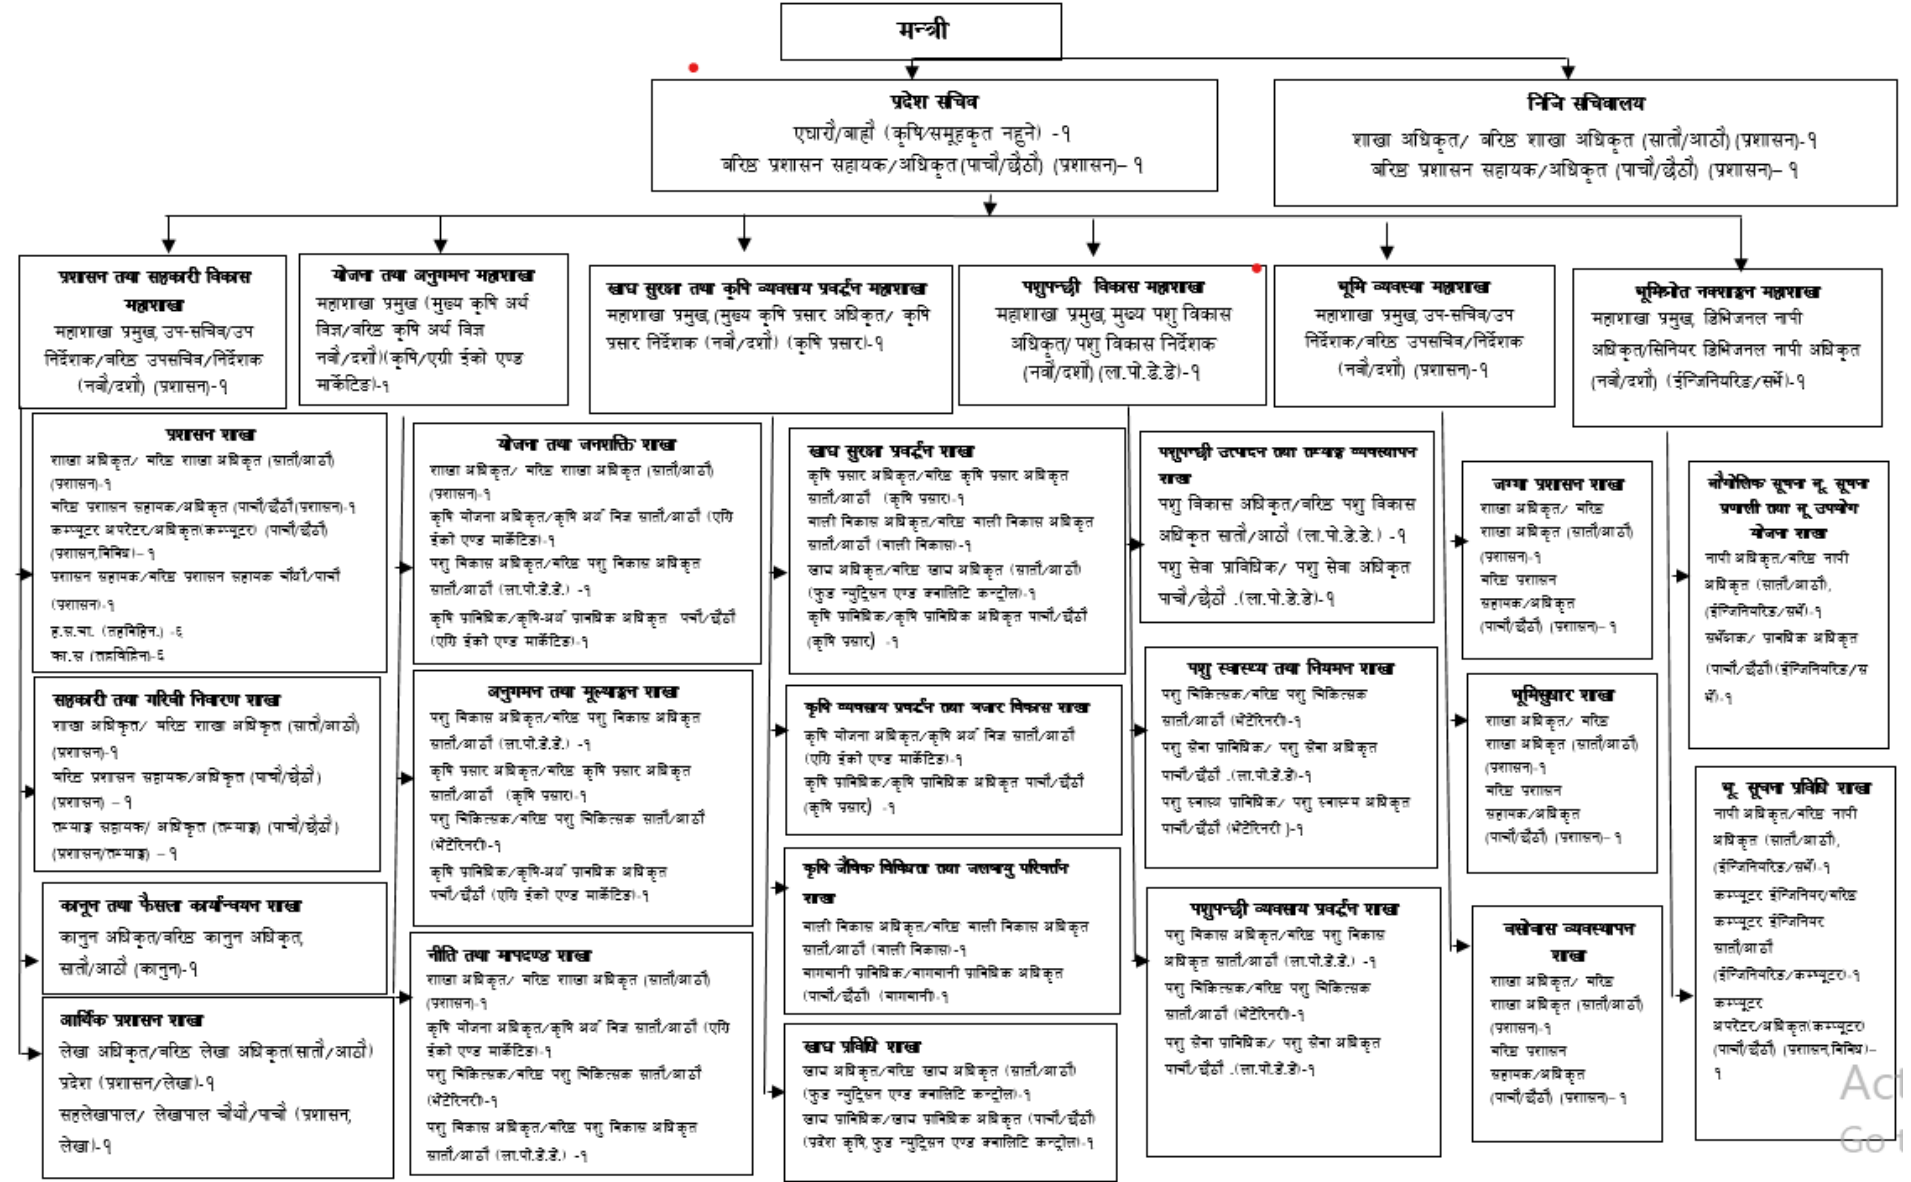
मन्त्री

प्रदेश सचिव
एघारौं/बाह्रौं (कृषि/समूहकृत नहुने) -१
वरिष्ठ प्रशासन सहायक/अधिकृत(पाचौं/छैठौं) (प्रशासन)– १

निजि सचिवालय
शाखा अधिकृत/ वरिष्ठ शाखा अधिकृत (सातौं/आठौं) (प्रशासन)-१
वरिष्ठ प्रशासन सहायक/अधिकृत (पाचौं/छैठौं) (प्रशासन)– १

प्रशासन तथा सहकारी विकास महाशाखा
महाशाखा प्रमुख, उप-सचिव/उप निर्देशक/वरिष्ठ उपसचिव/निर्देशक (नवौं/दशौं) (प्रशासन)-१

योजना तथा अनुगमन महाशाखा
महाशाखा प्रमुख (मुख्य कृषि अर्थ विज्ञ/वरिष्ठ कृषि अर्थ विज्ञ नवौं/दशौं)(कृषि/एग्री ईको एण्ड मार्केटिङ)-१

खाद्य सुरक्षा तथा कृषि व्यवसाय प्रवर्द्धन महाशाखा
महाशाखा प्रमुख,(मुख्य कृषि प्रसार अधिकृत/ कृषि प्रसार निर्देशक (नवौं/दशौं) (कृषि प्रसार)-१

पशुपन्छी विकास महाशाखा
महाशाखा प्रमुख, मुख्य पशु विकास अधिकृत/ पशु विकास निर्देशक (नवौं/दशौं) (ला.पो.डे.डे)-१

भूमि व्यवस्था महाशाखा
महाशाखा प्रमुख, उप-सचिव/उप निर्देशक/वरिष्ठ उपसचिव/निर्देशक (नवौं/दशौं) (प्रशासन)-१

भूमिस्रोत नक्साङ्कन महाशाखा
महाशाखा प्रमुख, डिभिजनल नापी अधिकृत/सिनियर डिभिजनल नापी अधिकृत (नवौं/दशौं) (ईन्जिनियरिङ/सर्भे)-१

प्रशासन शाखा
शाखा अधिकृत/ वरिष्ठ शाखा अधिकृत (सातौं/आठौं) (प्रशासन)-१
वरिष्ठ प्रशासन सहायक/अधिकृत (पाचौं/छैठौं(प्रशासन)-१
कम्प्युटर अपरेटर/अधिकृत(कम्प्युटर) (पाचौं/छैठौं) (प्रशासन,विविध)- १
प्रशासन सहायक/वरिष्ठ प्रशासन सहायक चौथौं/पाचौं (प्रशासन)-१
ह.स.चा. (तहविहिन) -६
का.स (तहविहिन)-६

सहकारी तथा गरिबी निवारण शाखा
शाखा अधिकृत/ वरिष्ठ शाखा अधिकृत (सातौं/आठौं) (प्रशासन)-१
वरिष्ठ प्रशासन सहायक/अधिकृत (पाचौं/छैठौं) (प्रशासन) – १
तथ्याङ्क सहायक/ अधिकृत (तथ्याङ्क) (पाचौं/छैठौं) (प्रशासन/तथ्याङ्क) – १

कानून तथा फैसला कार्यान्वयन शाखा
कानुन अधिकृत/वरिष्ठ कानुन अधिकृत, सातौं/आठौं (कानुन)-१

आर्थिक प्रशासन शाखा
लेखा अधिकृत/वरिष्ठ लेखा अधिकृत(सातौं/आठौं) प्रदेश (प्रशासन/लेखा)-१
सहलेखापाल/ लेखापाल चौथौं/पाचौं (प्रशासन, लेखा)-१

योजना तथा जनशक्ति शाखा
शाखा अधिकृत/ वरिष्ठ शाखा अधिकृत (सातौं/आठौं) (प्रशासन)-१
कृषि योजना अधिकृत/कृषि अर्थ विज्ञ सातौं/आठौं (एग्रि ईको एण्ड मार्केटिङ)-१
पशु विकास अधिकृत/वरिष्ठ पशु विकास अधिकृत सातौं/आठौं (ला.पो.डे.डे.) -१
कृषि प्राविधिक/कृषि-अर्थ प्राविधिक अधिकृत पाचौं/छैठौं (एग्रि ईको एण्ड मार्केटिङ)-१

अनुगमन तथा मूल्याङ्कन शाखा
पशु विकास अधिकृत/वरिष्ठ पशु विकास अधिकृत सातौं/आठौं (ला.पो.डे.डे.) -१
कृषि प्रसार अधिकृत/वरिष्ठ कृषि प्रसार अधिकृत सातौं/आठौं (कृषि प्रसार)-१
पशु चिकित्सक/वरिष्ठ पशु चिकित्सक सातौं/आठौं (भेटेरिनरी)-१
कृषि प्राविधिक/कृषि-अर्थ प्राविधिक अधिकृत पाचौं/छैठौं (एग्रि ईको एण्ड मार्केटिङ)-१

नीति तथा मापदण्ड शाखा
शाखा अधिकृत/ वरिष्ठ शाखा अधिकृत (सातौं/आठौं) (प्रशासन)-१
कृषि योजना अधिकृत/कृषि अर्थ विज्ञ सातौं/आठौं (एग्रि ईको एण्ड मार्केटिङ)-१
पशु चिकित्सक/वरिष्ठ पशु चिकित्सक सातौं/आठौं (भेटेरिनरी)-१
पशु विकास अधिकृत/वरिष्ठ पशु विकास अधिकृत सातौं/आठौं (ला.पो.डे.डे.) -१

खाद्य सुरक्षा प्रवर्द्धन शाखा
कृषि प्रसार अधिकृत/वरिष्ठ कृषि प्रसार अधिकृत सातौं/आठौं (कृषि प्रसार)-१
बाली विकास अधिकृत/वरिष्ठ बाली विकास अधिकृत सातौं/आठौं (बाली विकास)-१
खाद्य अधिकृत/वरिष्ठ खाद्य अधिकृत (सातौं/आठौं) (फुड न्युट्रिसन एण्ड क्वालिटि कन्ट्रोल)-१
कृषि प्राविधिक/कृषि प्राविधिक अधिकृत पाचौं/छैठौं (कृषि प्रसार) -१

कृषि व्यवसाय प्रवर्द्धन तथा बजार विकास शाखा
कृषि योजना अधिकृत/कृषि अर्थ विज्ञ सातौं/आठौं (एग्रि ईको एण्ड मार्केटिङ)-१
कृषि प्राविधिक/कृषि प्राविधिक अधिकृत पाचौं/छैठौं (कृषि प्रसार) -१

कृषि जैविक विविधता तथा जलवायु परिवर्तन शाखा
बाली विकास अधिकृत/वरिष्ठ बाली विकास अधिकृत सातौं/आठौं (बाली विकास)-१
बागवानी प्राविधिक/बागवानी प्राविधिक अधिकृत (पाचौं/छैठौं) (बागवानी)-१

खाद्य प्रविधि शाखा
खाद्य अधिकृत/वरिष्ठ खाद्य अधिकृत (सातौं/आठौं) (फुड न्युट्रिसन एण्ड क्वालिटि कन्ट्रोल)-१
खाद्य प्राविधिक/खाद्य प्राविधिक अधिकृत (पाचौं/छैठौं) (प्रदेश कृषि,फुड न्युट्रिसन एण्ड क्वालिटि कन्ट्रोल)-१

पशुपन्छी उत्पादन तथा तथ्याङ्क व्यवस्थापन शाखा
पशु विकास अधिकृत/वरिष्ठ पशु विकास अधिकृत सातौं/आठौं (ला.पो.डे.डे.) -१
पशु सेवा प्राविधिक/ पशु सेवा अधिकृत पाचौं/छैठौं .(ला.पो.डे.डे)-१

पशु स्वास्थ्य तथा नियमन शाखा
पशु चिकित्सक/वरिष्ठ पशु चिकित्सक सातौं/आठौं (भेटेरिनरी)-१
पशु सेवा प्राविधिक/ पशु सेवा अधिकृत पाचौं/छैठौं .(ला.पो.डे.डे)-१
पशु स्वास्थ्य प्राविधिक/ पशु स्वास्थ्य अधिकृत पाचौं/छैठौं (भेटेरिनरी )-१

पशुपन्छी व्यवसाय प्रवर्द्धन शाखा
पशु विकास अधिकृत/वरिष्ठ पशु विकास अधिकृत सातौं/आठौं (ला.पो.डे.डे.) -१
पशु चिकित्सक/वरिष्ठ पशु चिकित्सक सातौं/आठौं (भेटेरिनरी)-१
पशु सेवा प्राविधिक/ पशु सेवा अधिकृत पाचौं/छैठौं .(ला.पो.डे.डे)-१

जग्गा प्रशासन शाखा
शाखा अधिकृत/ वरिष्ठ शाखा अधिकृत (सातौं/आठौं) (प्रशासन)-१
वरिष्ठ प्रशासन सहायक/अधिकृत (पाचौं/छैठौं) (प्रशासन)– १

भूमिसुधार शाखा
शाखा अधिकृत/ वरिष्ठ शाखा अधिकृत (सातौं/आठौं) (प्रशासन)-१
वरिष्ठ प्रशासन सहायक/अधिकृत (पाचौं/छैठौं) (प्रशासन)– १

बसोबास व्यवस्थापन शाखा
शाखा अधिकृत/ वरिष्ठ शाखा अधिकृत (सातौं/आठौं) (प्रशासन)-१
वरिष्ठ प्रशासन सहायक/अधिकृत (पाचौं/छैठौं) (प्रशासन)– १

भौगोलिक सूचना भू. सूचना प्रणाली तथा भू उपयोग योजना शाखा
नापी अधिकृत/वरिष्ठ नापी अधिकृत (सातौं/आठौं, (ईन्जिनियरिङ/सर्भे)-१
सर्भेक्षक/ प्राविधिक अधिकृत (पाचौं/छैठौं)(ईन्जिनियरिङ/सर्भे)-१

भू. सूचना प्रविधि शाखा
नापी अधिकृत/वरिष्ठ नापी अधिकृत (सातौं/आठौं, (ईन्जिनियरिङ/सर्भे)-१
कम्प्युटर ईन्जिनियर/वरिष्ठ कम्प्युटर ईन्जिनियर सातौं/आठौं (ईन्जिनियरिङ/कम्प्युटर)-१
कम्प्युटर अपरेटर/अधिकृत(कम्प्युटर) (पाचौं/छैठौं) (प्रशासन,विविध)– १

Act
Go